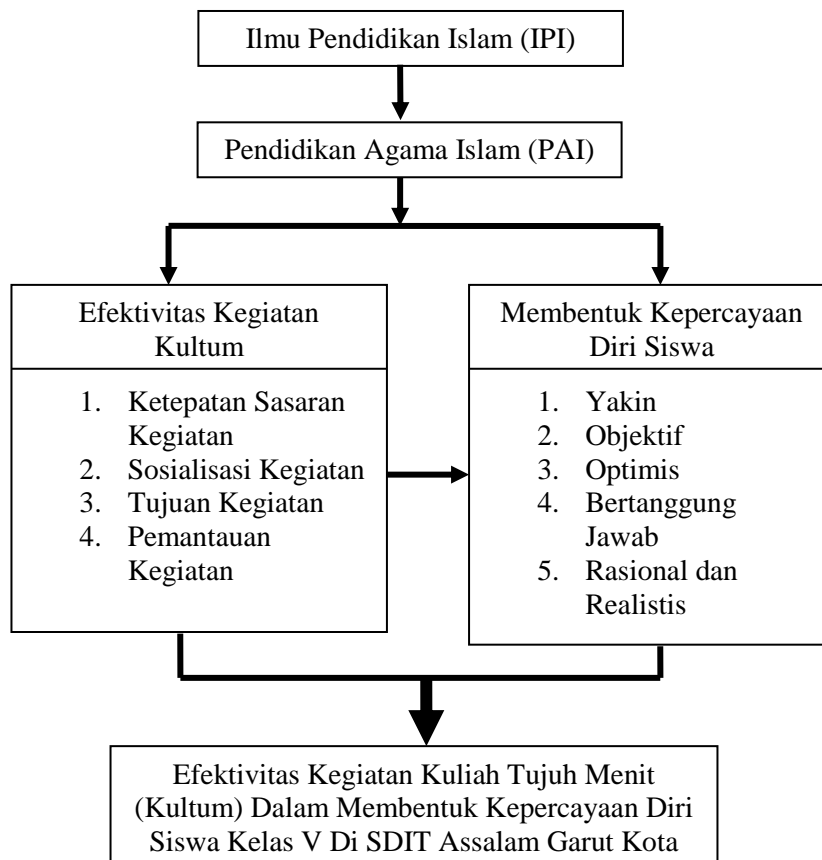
Ilmu Pendidikan Islam (IPI)

Pendidikan Agama Islam (PAI)

Efektivitas Kegiatan Kultum

1. Ketepatan Sasaran Kegiatan
2. Sosialisasi Kegiatan
3. Tujuan Kegiatan
4. Pemantauan Kegiatan

Membentuk Kepercayaan Diri Siswa

1. Yakin
2. Objektif
3. Optimis
4. Bertanggung Jawab
5. Rasional dan Realistis

Efektivitas Kegiatan Kuliah Tujuh Menit (Kultum) Dalam Membentuk Kepercayaan Diri Siswa Kelas V Di SDIT Assalam Garut Kota